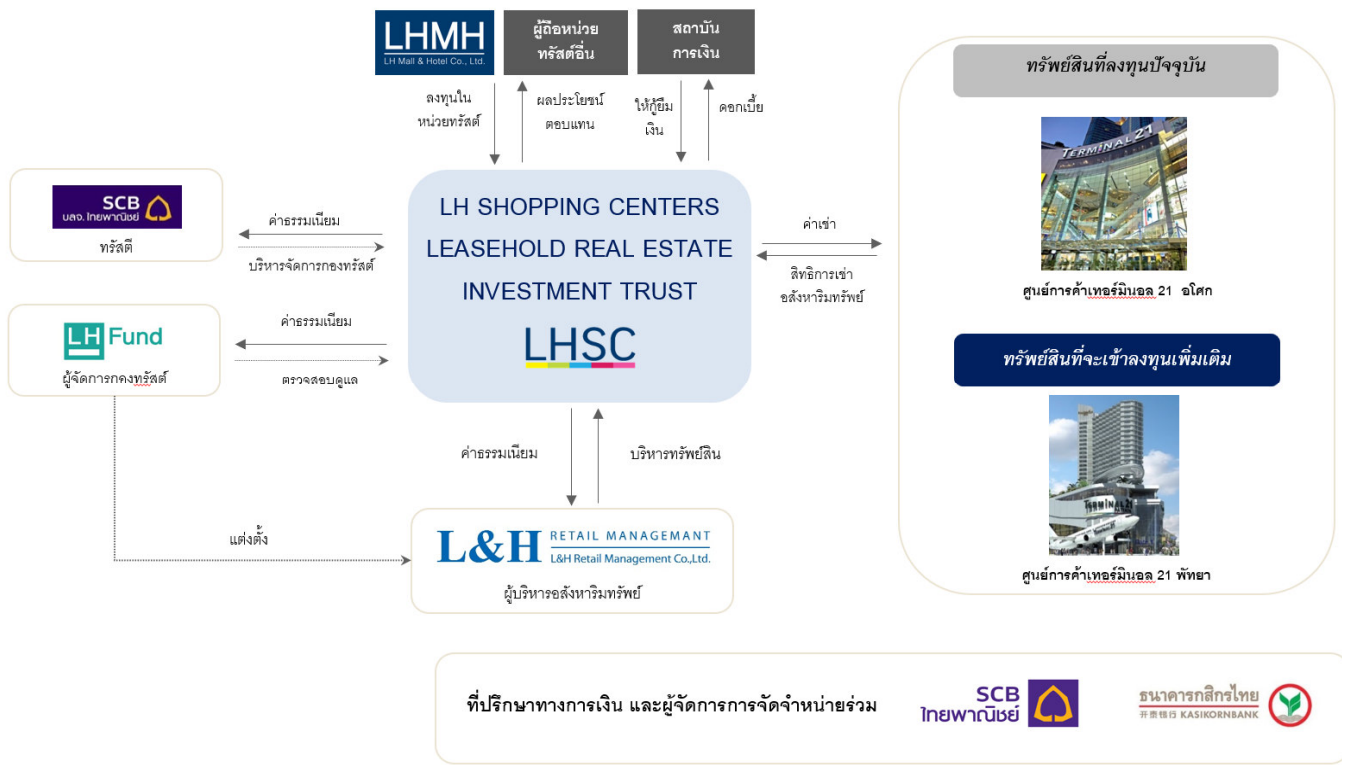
LHMH
LH Mall & Hotel Co., Ltd.

ผู้ถือหน่วยทรัสต์อื่น

สถาบันการเงิน

ลงทุนในหน่วยทรัสต์

ผลประโยชน์ตอบแทน

ให้กู้ยืมเงิน

ดอกเบี้ย

ทรัพย์สินที่ลงทุนปัจจุบัน

TERMINAL 21

ศูนย์การค้าเทอร์มินอล 21 อโศก

ทรัพย์สินที่จะเข้าลงทุนเพิ่มเติม

TERMINAL 21

ศูนย์การค้าเทอร์มินอล 21 พัทยา

SCB
บลจ. ไทยพาณิชย์
ทรัสตี

ค่าธรรมเนียม

บริหารจัดการกองทรัสต์

LH Fund
ผู้จัดการกองทรัสต์

ค่าธรรมเนียม

ตรวจสอบดูแล

LH SHOPPING CENTERS LEASEHOLD REAL ESTATE INVESTMENT TRUST

LHSC

ค่าเช่า

สิทธิการเช่าอสังหาริมทรัพย์

ค่าธรรมเนียม

บริหารทรัพย์สิน

แต่งตั้ง

L&H RETAIL MANAGEMANT
L&H Retail Management Co.,Ltd.
ผู้บริหารอสังหาริมทรัพย์

ที่ปรึกษาทางการเงิน และผู้จัดการการจัดจำหน่ายร่วม

SCB
ไทยพาณิชย์

ธนาคารกสิกรไทย
开泰银行 KASIKORNBANK